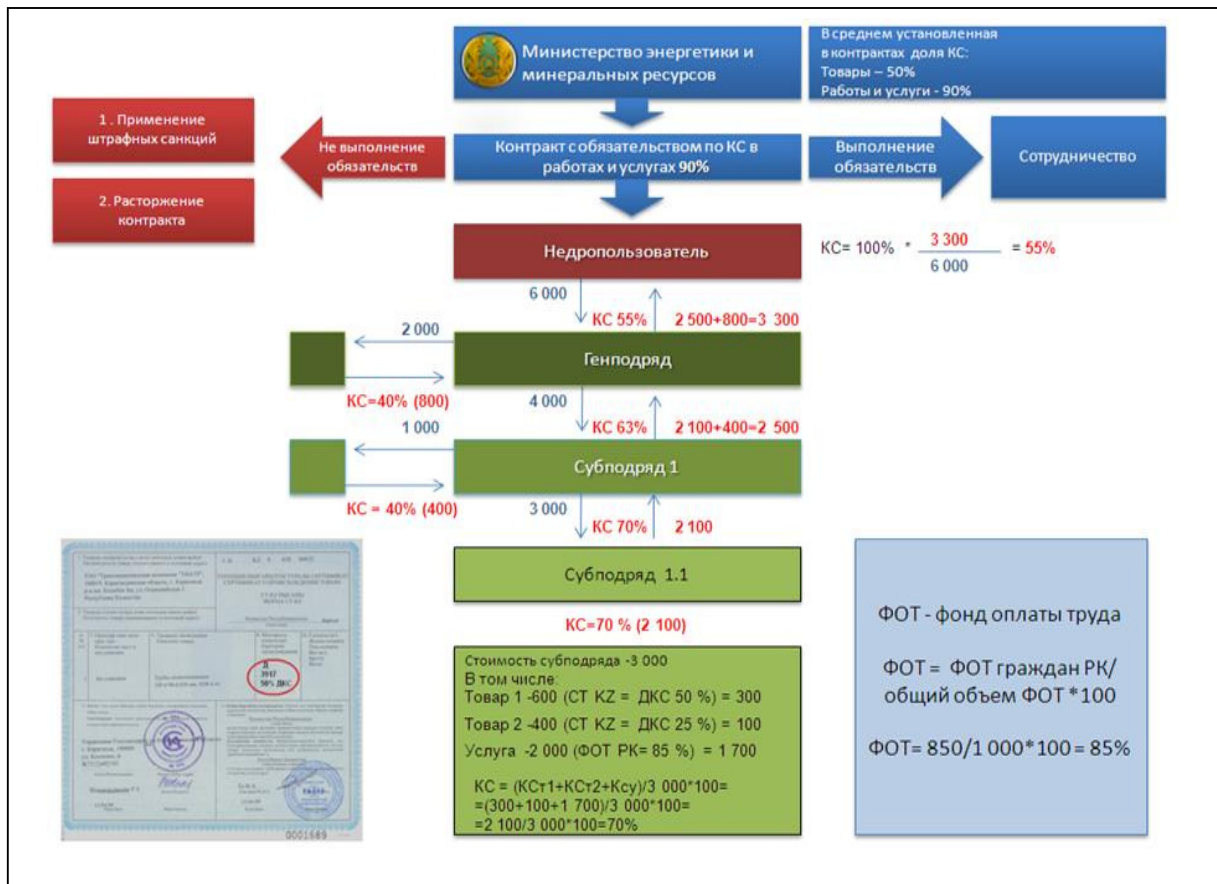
Министерство энергетики и минеральных ресурсов

В среднем установленная в контрактах доля КС:
Товары – 50%
Работы и услуги - 90%

1. Применение штрафных санкций

2. Расторжение контракта

Не выполнение обязательств

Контракт с обязательством по КС в работах и услугах 90%

Выполнение обязательств

Сотрудничество

Недропользователь

КС= 100% * $\frac{3\ 300}{6\ 000}$ = 55%

6 000

КС 55%

2 500+800=3 300

2 000

Генподряд

КС=40% (800)

4 000

КС 63%

2 100+400=2 500

1 000

Субподряд 1

КС = 40% (400)

3 000

КС 70%

2 100

Субподряд 1.1

КС=70 % (2 100)

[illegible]

3917
50% ДКС

0001689

Стоимость субподряда -3 000
В том числе:
Товар 1 -600 (СТ KZ = ДКС 50 %) = 300
Товар 2 -400 (СТ KZ = ДКС 25 %) = 100
Услуга -2 000 (ФОТ РК= 85 %) = 1 700

КС = (КСт1+КСт2+Ксу)/3 000*100=
=(300+100+1 700)/3 000*100=
=2 100/3 000*100=70%

ФОТ - фонд оплаты труда

ФОТ = ФОТ граждан РК/ общий объем ФОТ *100

ФОТ= 850/1 000*100 = 85%